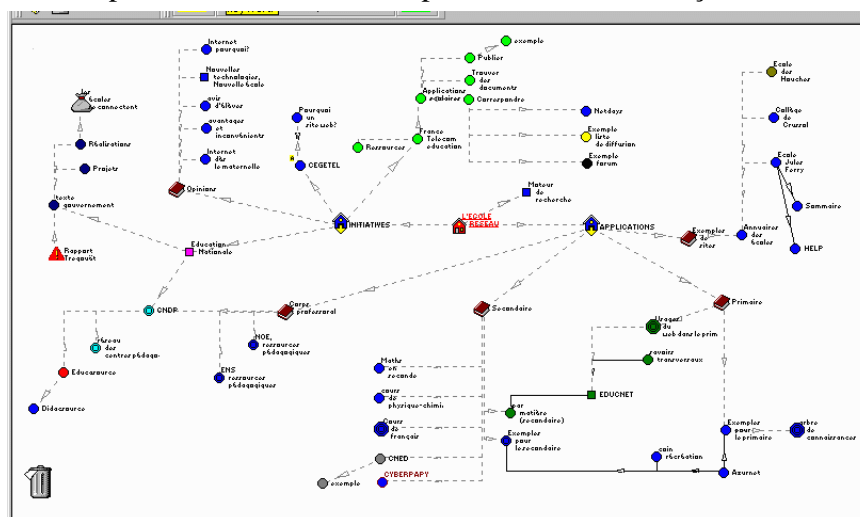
Internet pourquoi?

Nouvelles technologies, Nouvelle école

avis d'élèves

avantages et inconvénients

Internet dès la maternelle

Opinions

les écoles se connectent

Réalisations

Projets

texte gouvernement

Rapport Tregouët

Education Nationale

Pourquoi un site web?

CEGETEL

exemple

Publier

Trouver des documents

Applications scolaires

Correspondre

Ressources

France Telecom éducation

Netdays

Exemple liste de diffusion

Exemple forum

Moteur de recherche

INITIATIVES

L'ECOLE RESEAU

APPLICATIONS

Exemples de sites

Annuaires des écoles

Ecole des Mauches

Collège de Cruzzal

Ecole Jules Ferry

Sommaire

HELP

CNDP

Corps professoral

Secondaire

Primaire

réseau des centres pédago.

NOE, ressources pédagogiques

Educasources

ENS ressources pédagogiques

Didacsources

Usages du web dans le prim.

savoirs transversaux

Maths en seconde

cours de physique-chimie

Cours de français

par matière (secondaire)

EDUCNET

Exemples pour le secondaire

CNED

CYBERPAPY

exemple

coin récréation

Exemples pour le primaire

arbre de connaissances

Azurnet